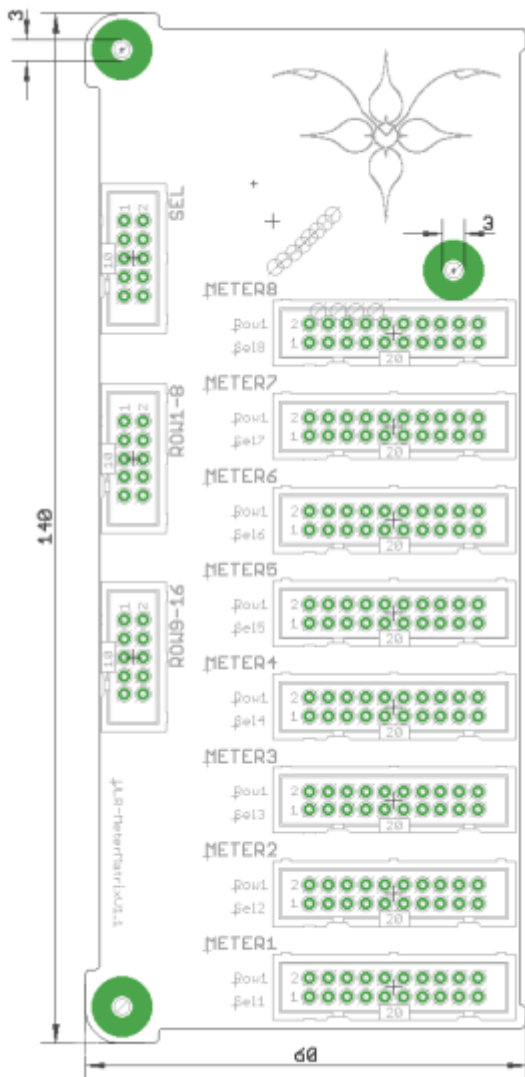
3
140
3
SEL
1 2
10
ROW1-8
1 2
10
ROW9-16
1 2
10
μLR-MeterMatrixV1.1
METER8
Row1 2
Sel8 1
20
METER7
Row1 2
Sel7 1
20
METER6
Row1 2
Sel6 1
20
METER5
Row1 2
Sel5 1
20
METER4
Row1 2
Sel4 1
20
METER3
Row1 2
Sel3 1
20
METER2
Row1 2
Sel2 1
20
METER1
Row1 2
Sel1 1
20
60